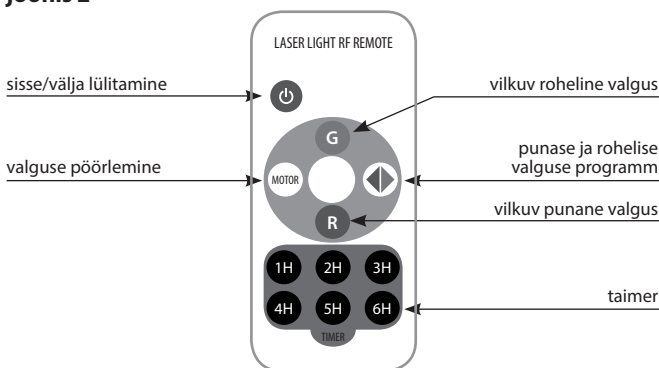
Joonis 2

LASER LIGHT RF REMOTE

sisse/välja lülitamine

vilkuv roheline valgus

G

valguse pöörlemine

MOTOR

punase ja rohelise valguse programm

R

vilkuv punane valgus

1H 2H 3H

4H 5H 6H

taimer

TIMER